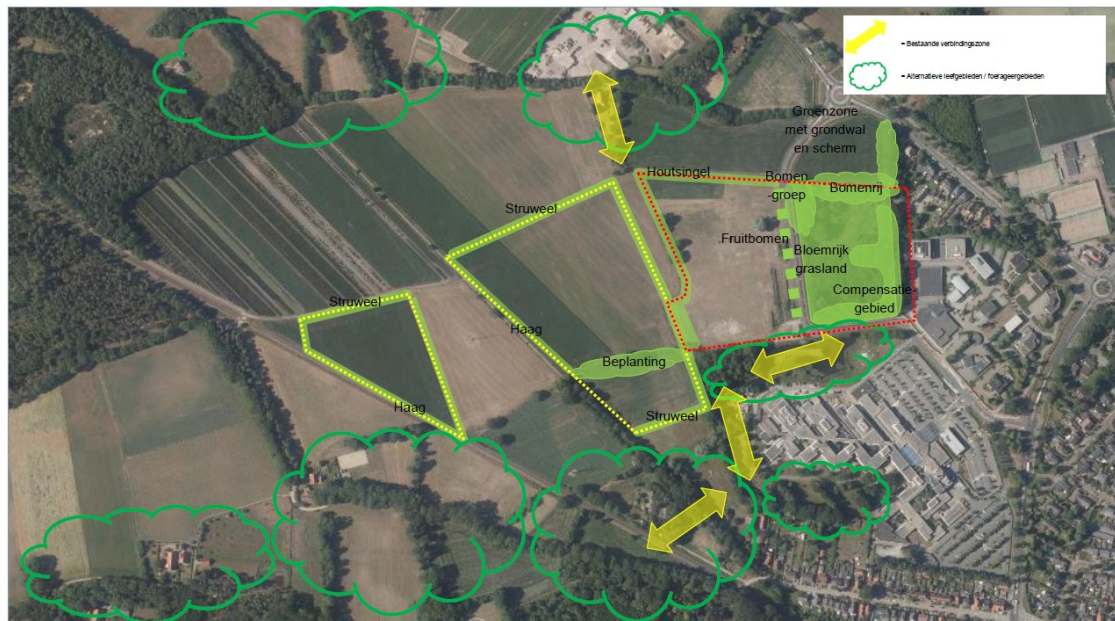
= Bestaande verbindingszone
= Alternatieve leefgebieden / foerageergebieden

Groenzone met grondwal en scherm
Houtsingel
Bomen-groep
Bomenrij
Struweel
Fruitbomen
Bloemrijk grasland
Compensatie-gebied
Struweel
Haag
Beplanting
Haag
Struweel